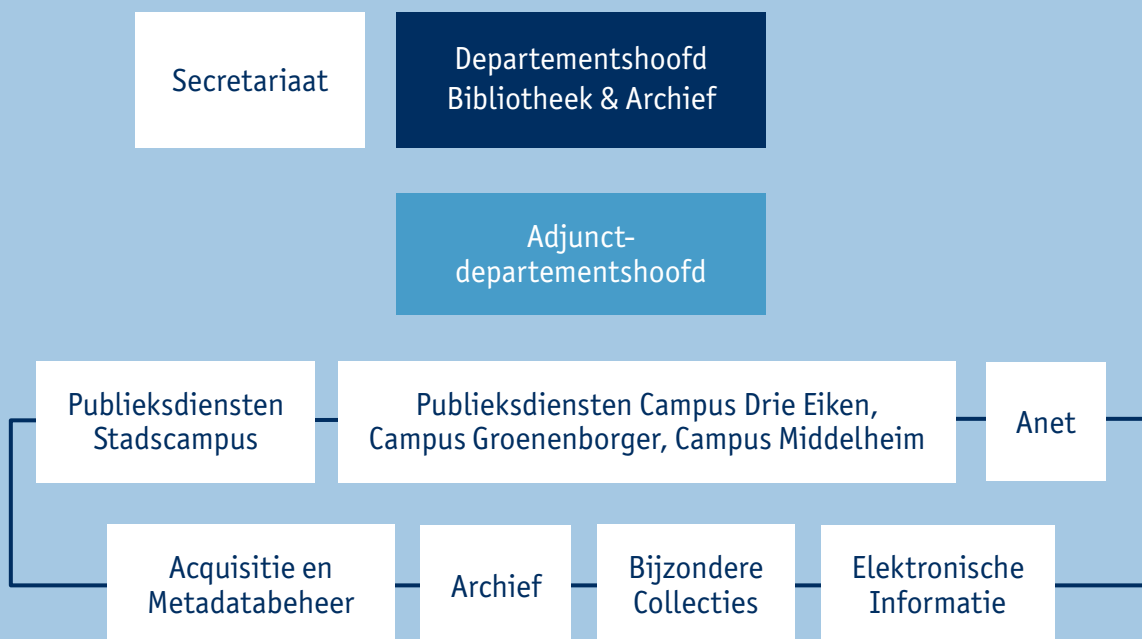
Secretariaat

Departementshoofd Bibliotheek & Archief

Adjunct-departementshoofd

Publieksdiensten Stadscampus

Publieksdiensten Campus Drie Eiken, Campus Groenenborger, Campus Middelheim

Anet

Acquisitie en Metadatabeheer

Archief

Bijzondere Collecties

Elektronische Informatie